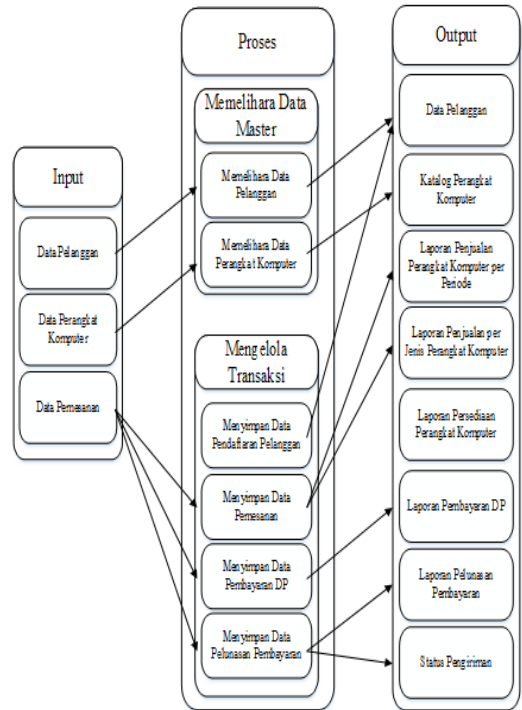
Input

Data Pelanggan

Data Perangkat Komputer

Data Pemesanan

Proses

Memelihara Data Master

Memelihara Data Pelanggan

Memelihara Data Perangkat Komputer

Mengelola Transaksi

Menyimpan Data Pendaftaran Pelanggan

Menyimpan Data Pemesanan

Menyimpan Data Pembayaran DP

Menyimpan Data Pelunasan Pembayaran

Output

Data Pelanggan

Katalog Perangkat Komputer

Laporan Penjualan Perangkat Komputer per Periode

Laporan Penjualan per Jenis Perangkat Komputer

Laporan Persediaan Perangkat Komputer

Laporan Pembayaran DP

Laporan Pelunasan Pembayaran

Status Pengiriman